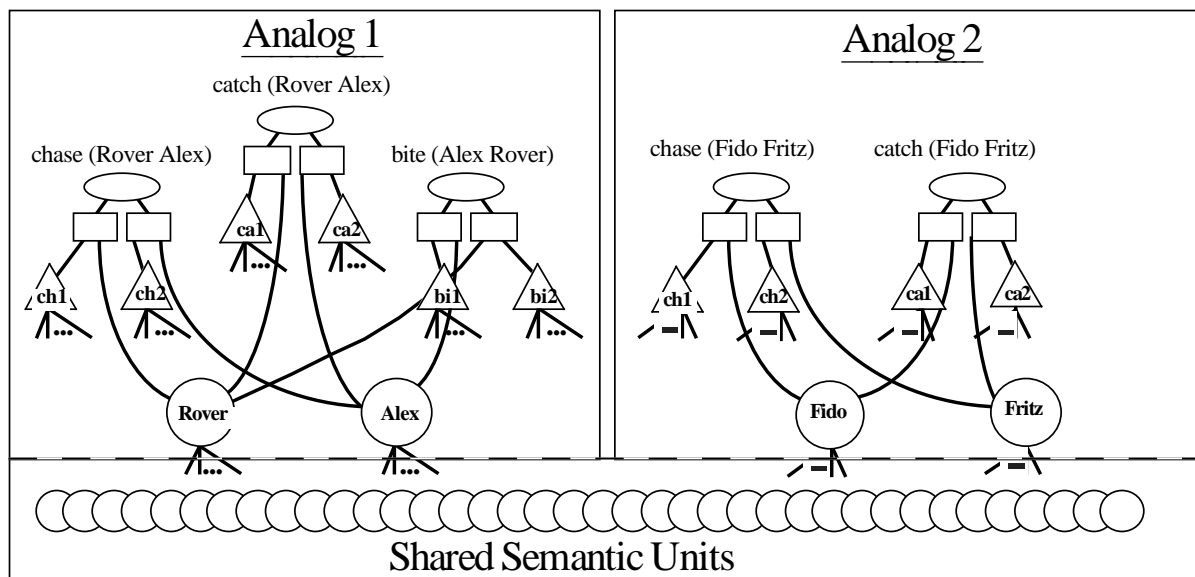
Analog 1

catch (Rover Alex)

chase (Rover Alex)

bite (Alex Rover)

ca1

ca2

ch1

ch2

bi1

bi2

Rover

Alex

Analog 2

chase (Fido Fritz)

catch (Fido Fritz)

ch1

ch2

ca1

ca2

Fido

Fritz

Shared Semantic Units